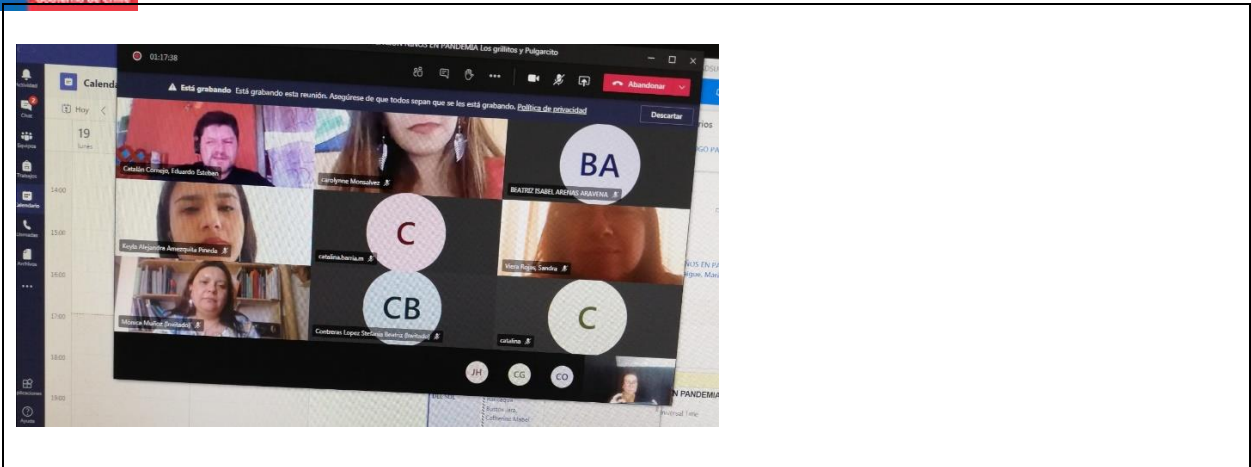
01:17:38

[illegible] EN PANDEMIA Los grillitos y Pulgarcito

Abandonar

Está grabando Está grabando esta reunión. Asegúrese de que todos sepan que se les está grabando. Política de privacidad

Descartar

Actividad

Chat

Equipos

Trabajos

Calendario

Llamadas

Archivos

...

Aplicaciones

Ayuda

Calendario

Hoy

19

lunes

14:00

15:00

16:00

17:00

18:00

19:00

Catalán Cornejo, Eduardo Esteban

carolynne Monsalvez

BA

BEATRIZ ISABEL ARENAS ARAVENA

Keyla Alejandra Amenquita Pineda

C

catalina.barria.m

Viera Rojas, Sandra

Mónica Muñoz (Invitado)

CB

Contreras Lopez Stefania Beatriz (Invitado)

C

catalina

JH

CG

CO

rios

NGO PA

NOS EN PA

N PANDEMIA

Universal Time